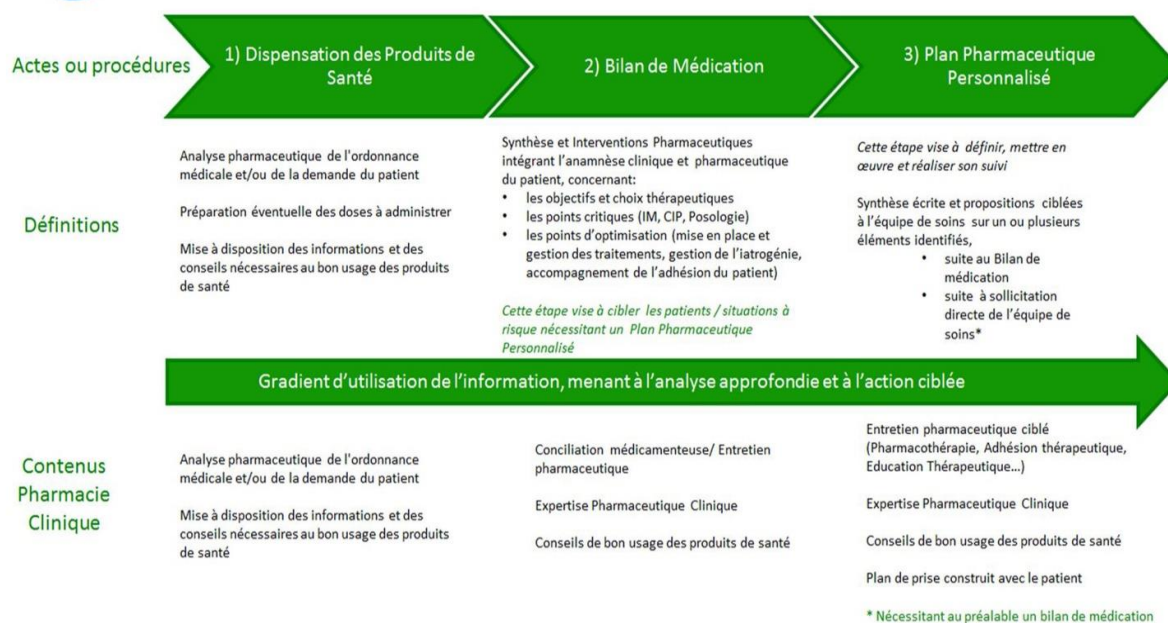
Actes ou procédures

1) Dispensation des Produits de Santé

2) Bilan de Médication

3) Plan Pharmaceutique Personnalisé

Définitions

Analyse pharmaceutique de l'ordonnance médicale et/ou de la demande du patient

Préparation éventuelle des doses à administrer

Mise à disposition des informations et des conseils nécessaires au bon usage des produits de santé

Synthèse et Interventions Pharmaceutiques intégrant l'anamnèse clinique et pharmaceutique du patient, concernant:
• les objectifs et choix thérapeutiques
• les points critiques (IM, CIP, Posologie)
• les points d'optimisation (mise en place et gestion des traitements, gestion de l'iatrogénie, accompagnement de l'adhésion du patient)

Cette étape vise à cibler les patients / situations à risque nécessitant un Plan Pharmaceutique Personnalisé

Cette étape vise à définir, mettre en œuvre et réaliser son suivi

Synthèse écrite et propositions ciblées à l'équipe de soins sur un ou plusieurs éléments identifiés,
• suite au Bilan de médication
• suite à sollicitation directe de l'équipe de soins*

Gradient d'utilisation de l'information, menant à l'analyse approfondie et à l'action ciblée

Contenus Pharmacie Clinique

Analyse pharmaceutique de l'ordonnance médicale et/ou de la demande du patient

Mise à disposition des informations et des conseils nécessaires au bon usage des produits de santé

Conciliation médicamenteuse/ Entretien pharmaceutique

Expertise Pharmaceutique Clinique

Conseils de bon usage des produits de santé

Entretien pharmaceutique ciblé (Pharmacothérapie, Adhésion thérapeutique, Education Thérapeutique...)

Expertise Pharmaceutique Clinique

Conseils de bon usage des produits de santé

Plan de prise construit avec le patient

* Nécessitant au préalable un bilan de médication